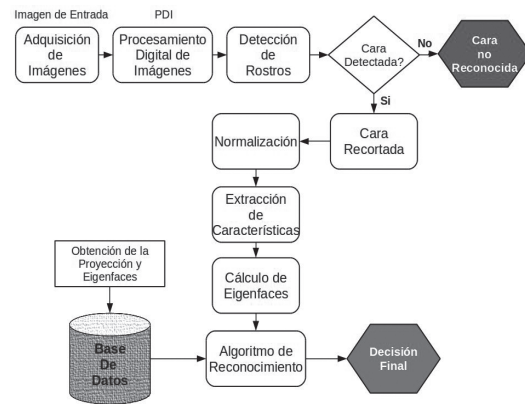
Imagen de Entrada

PDI

Adquisición de Imágenes

Procesamiento Digital de Imágenes

Detección de Rostros

Cara Detectada?

No

Cara no Reconocida

Si

Normalización

Cara Recortada

Extracción de Características

Obtención de la Proyección y Eigenfaces

Cálculo de Eigenfaces

Base De Datos

Algoritmo de Reconocimiento

Decisión Final